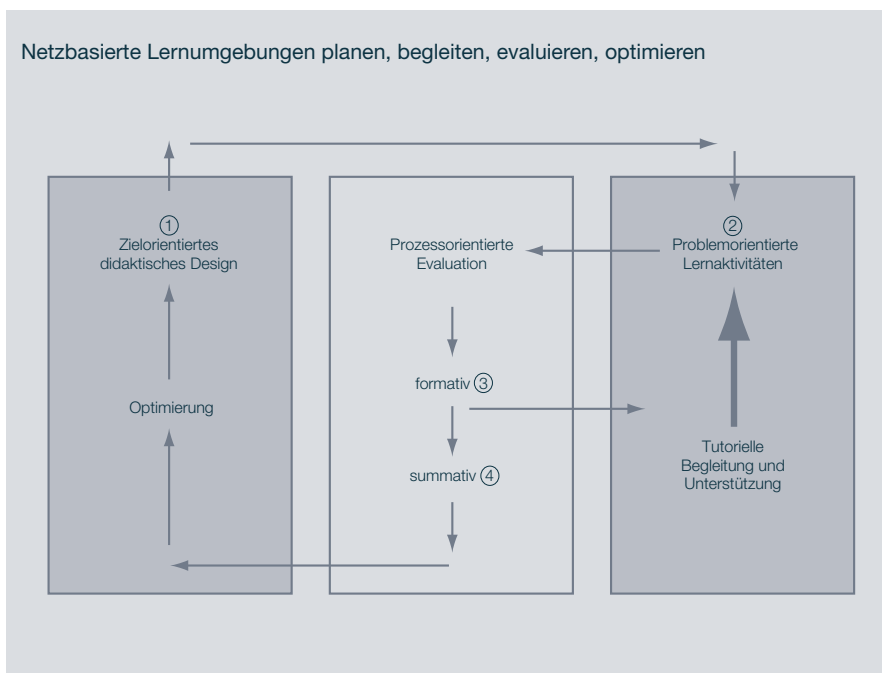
Netzbasierte Lernumgebungen planen, begleiten, evaluieren, optimieren

①
Zielorientiertes
didaktisches Design

Optimierung

Prozessorientierte
Evaluation

formativ ③

summativ ④

②
Problemorientierte
Lernaktivitäten

Tutorielle
Begleitung und
Unterstützung